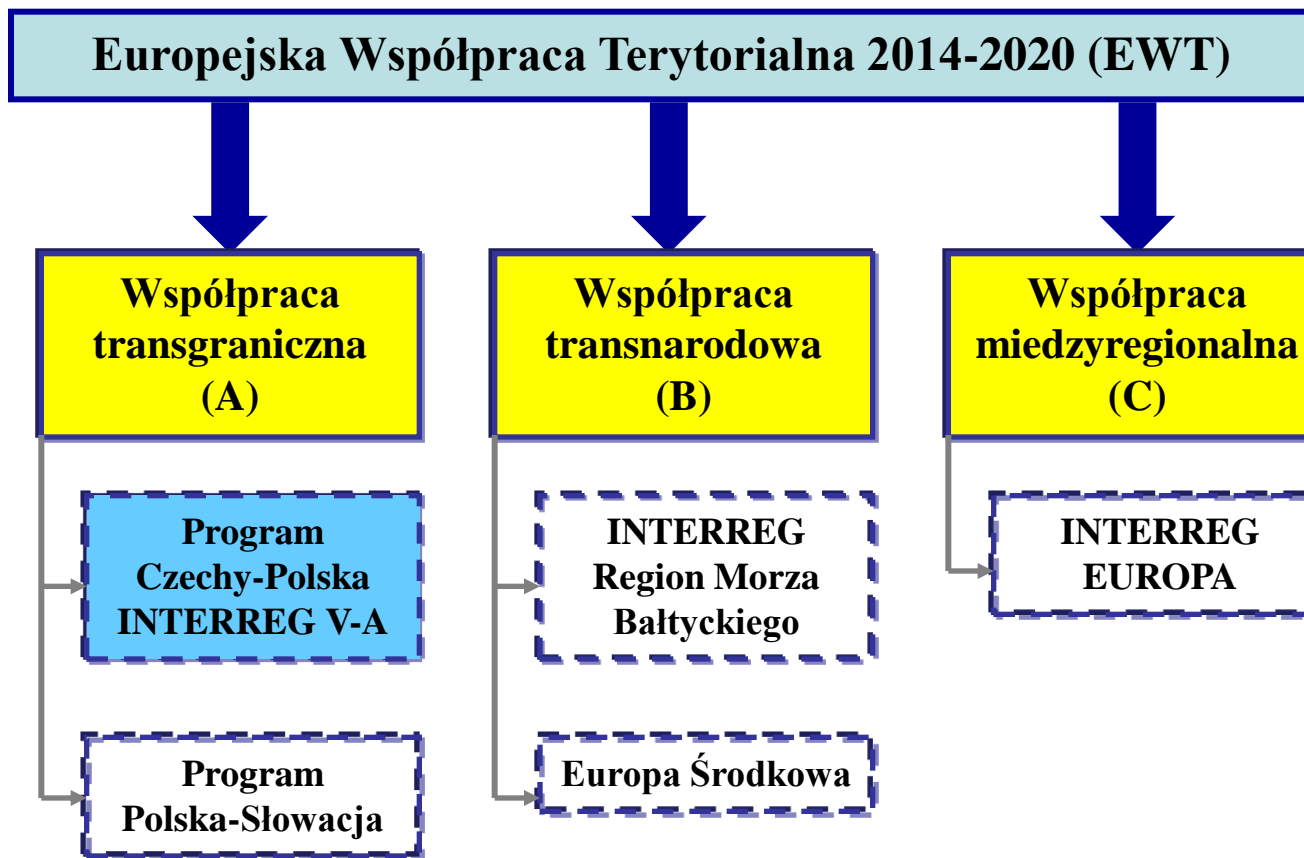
Europejska Współpraca Terytorialna 2014-2020 (EWT)

Współpraca transgraniczna (A)

Program Czechy-Polska INTERREG V-A

Program Polska-Słowacja

Współpraca transnarodowa (B)

INTERREG Region Morza Bałtyckiego

Europa Środkowa

Współpraca miedzyregionalna (C)

INTERREG EUROPA